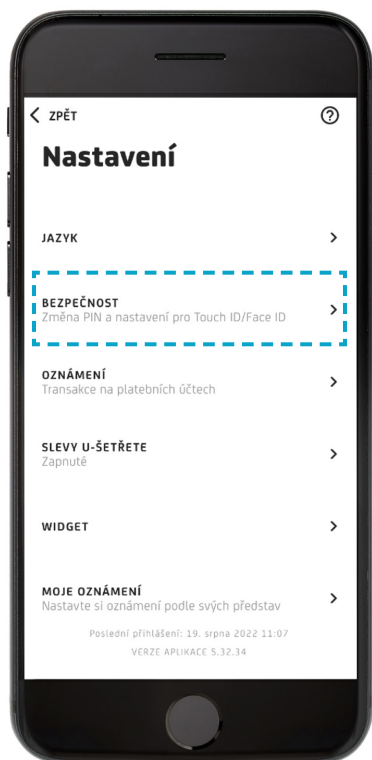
< ZPĚT

?

Nastavení

JAZYK >

BEZPEČNOST
Změna PIN a nastavení pro Touch ID/Face ID >

OZNÁMENÍ
Transakce na platebních účtech >

SLEVY U-ŠETŘETE
Zapnuté >

WIDGET >

MOJE OZNÁMENÍ
Nastavte si oznámení podle svých představ >

Poslední přihlášení: 19. srpna 2022 11:07
VERZE APLIKACE 5.32.34